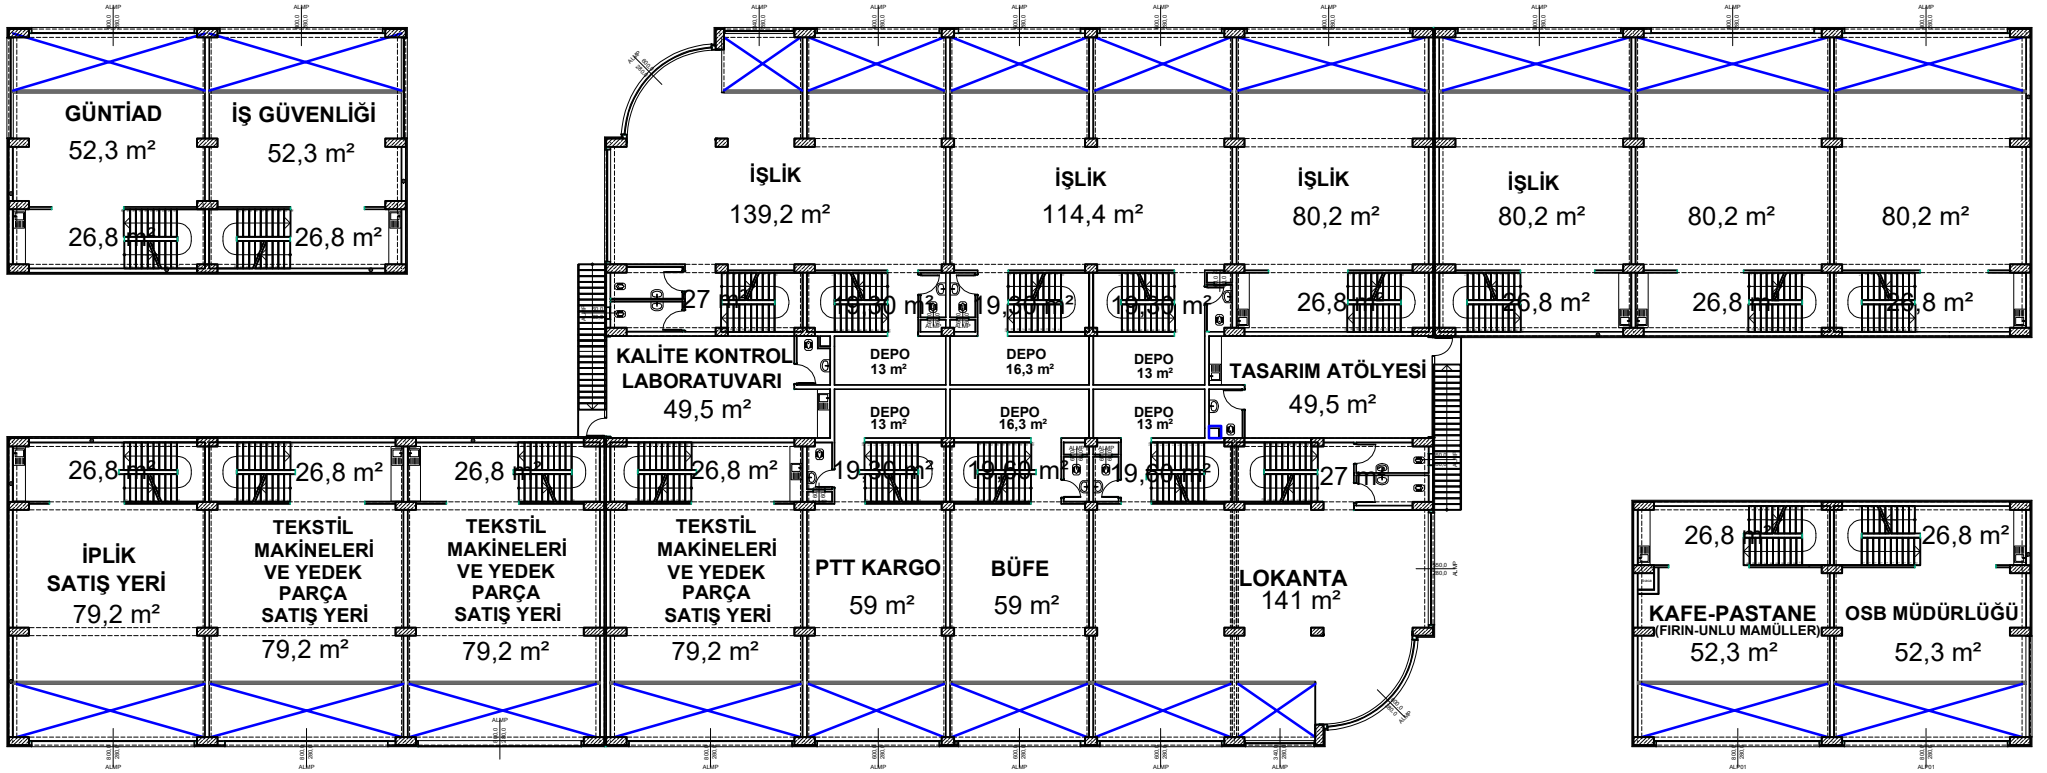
GÜNTİAD
52,3 m²
26,8 m²

İŞ GÜVENLİĞİ
52,3 m²
26,8 m²

İŞLİK
139,2 m²

İŞLİK
114,4 m²

İŞLİK
80,2 m²

İŞLİK
80,2 m²

80,2 m²

80,2 m²

27 m²
19,30 m²
19,30 m²
19,30 m²
26,8 m²
26,8 m²
26,8 m²
26,8 m²

KALİTE KONTROL LABORATUVARI
49,5 m²

DEPO
13 m²
DEPO
16,3 m²
DEPO
13 m²
DEPO
13 m²
DEPO
16,3 m²
DEPO
13 m²

TASARIM ATÖLYESİ
49,5 m²

26,8 m²
26,8 m²
26,8 m²
26,8 m²
19,30 m²
19,60 m²
19,60 m²
27 m²

İPLİK
SATIŞ YERİ
79,2 m²

TEKSTİL MAKİNELERİ VE YEDEK PARÇA SATIŞ YERİ
79,2 m²

TEKSTİL MAKİNELERİ VE YEDEK PARÇA SATIŞ YERİ
79,2 m²

TEKSTİL MAKİNELERİ VE YEDEK PARÇA SATIŞ YERİ
79,2 m²

PTT KARGO
59 m²

BÜFE
59 m²

LOKANTA
141 m²

26,8 m²
26,8 m²

KAFE-PASTANE
(FIRIN-UNLU MAMÜLLER)
52,3 m²

OSB MÜDÜRLÜĞÜ
52,3 m²